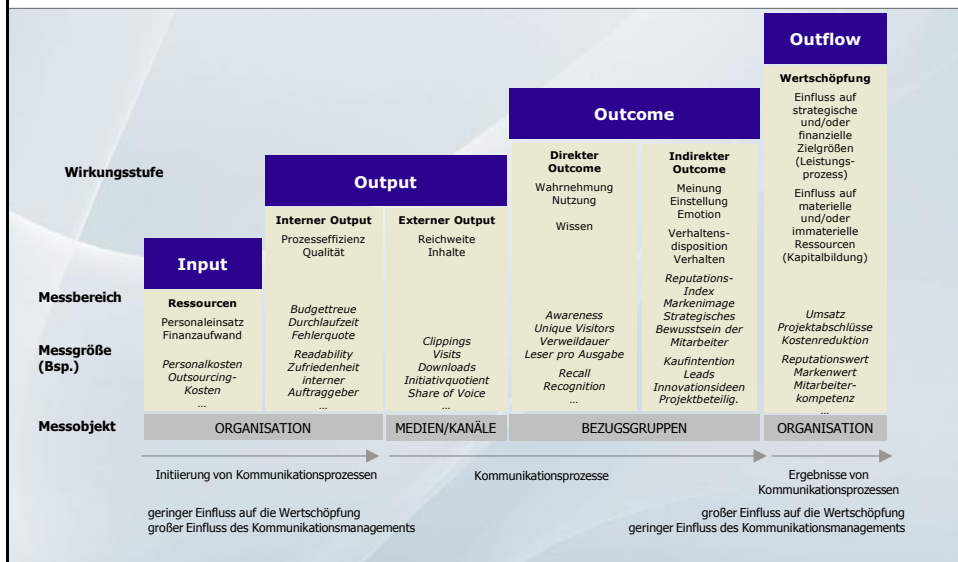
Outflow

Wertschöpfung

Einfluss auf strategische und/oder finanzielle Zielgrößen (Leistungsprozess)

Einfluss auf materielle und/oder immaterielle Ressourcen (Kapitalbildung)

*Umsatz Projektabschlüsse Kostenreduktion*

*Reputationswert Markenwert Mitarbeiterkompetenz …*

Outcome

Direkter Outcome

Wahrnehmung Nutzung

Wissen

*Awareness Unique Visitors Verweildauer Leser pro Ausgabe*

*Recall Recognition …*

Indirekter Outcome

Meinung Einstellung Emotion

Verhaltensdisposition Verhalten

*Reputations-Index Markenimage Strategisches Bewusstsein der Mitarbeiter*

*Kaufintention Leads Innovationsideen Projektbeteilig.*

Wirkungsstufe

Output

Interner Output

Prozesseffizienz Qualität

*Budgettreue Durchlaufzeit Fehlerquote*

*Readability Zufriedenheit interner Auftraggeber …*

Externer Output

Reichweite Inhalte

*Clippings Visits Downloads Initiativquotient Share of Voice …*

Input

Ressourcen

Personaleinsatz Finanzaufwand

*Personalkosten Outsourcing-Kosten …*

Messbereich

Messgröße (Bsp.)

Messobjekt

| ORGANISATION | MEDIEN/KANÄLE | BEZUGSGRUPPEN | ORGANISATION |
|---|---|---|---|

Initiierung von Kommunikationsprozessen

Kommunikationsprozesse

Ergebnisse von Kommunikationsprozessen

geringer Einfluss auf die Wertschöpfung
großer Einfluss des Kommunikationsmanagements

großer Einfluss auf die Wertschöpfung
geringer Einfluss des Kommunikationsmanagements